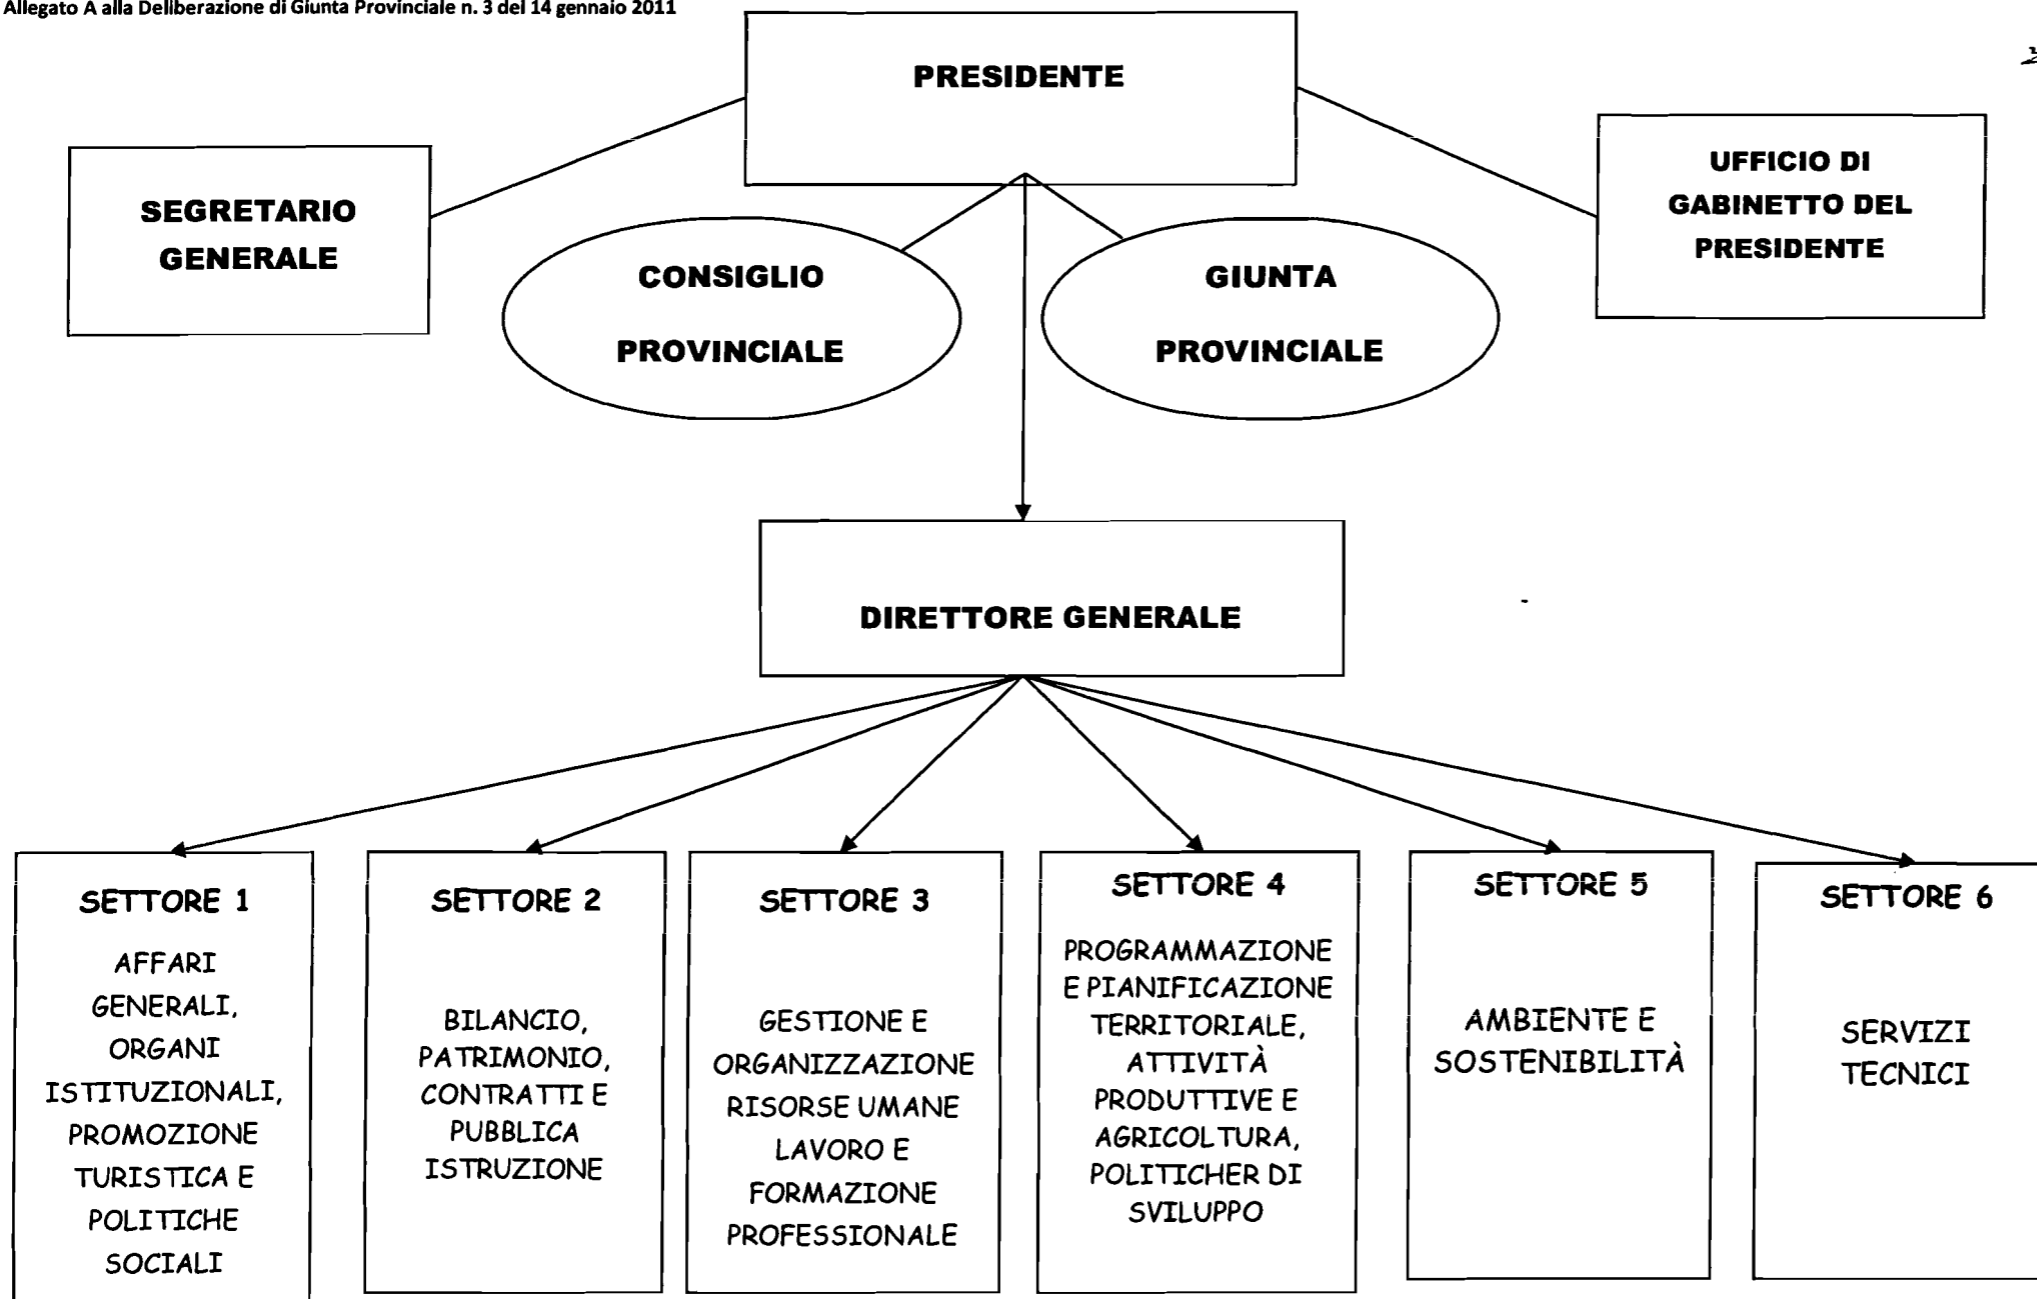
Allegato A alla Deliberazione di Giunta Provinciale n. 3 del 14 gennaio 2011

PRESIDENTE

SEGRETARIO GENERALE

UFFICIO DI GABINETTO DEL PRESIDENTE

CONSIGLIO PROVINCIALE

GIUNTA PROVINCIALE

DIRETTORE GENERALE

SETTORE 1
AFFARI GENERALI, ORGANI ISTITUZIONALI, PROMOZIONE TURISTICA E POLITICHE SOCIALI

SETTORE 2
BILANCIO, PATRIMONIO, CONTRATTI E PUBBLICA ISTRUZIONE

SETTORE 3
GESTIONE E ORGANIZZAZIONE RISORSE UMANE LAVORO E FORMAZIONE PROFESSIONALE

SETTORE 4
PROGRAMMAZIONE E PIANIFICAZIONE TERRITORIALE, ATTIVITÀ PRODUTTIVE E AGRICOLTURA, POLITICHER DI SVILUPPO

SETTORE 5
AMBIENTE E SOSTENIBILITÀ

SETTORE 6
SERVIZI TECNICI